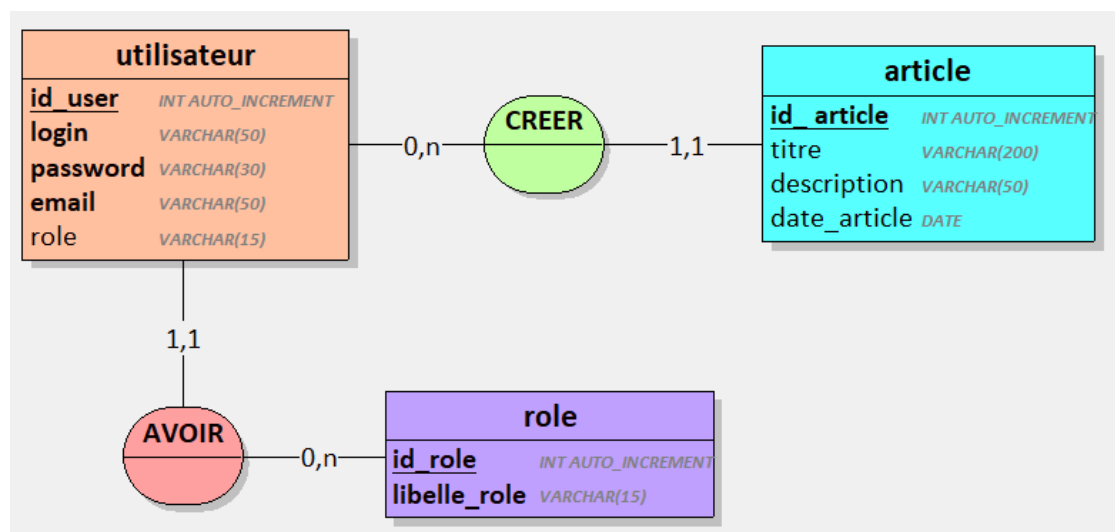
utilisateur

id_user INT AUTO_INCREMENT
login VARCHAR(50)
password VARCHAR(30)
email VARCHAR(50)
role VARCHAR(15)

0,n

CREER

1,1

article

id_ article INT AUTO_INCREMENT
titre VARCHAR(200)
description VARCHAR(50)
date_article DATE

1,1

AVOIR

0,n

role

id_role INT AUTO_INCREMENT
libelle_role VARCHAR(15)